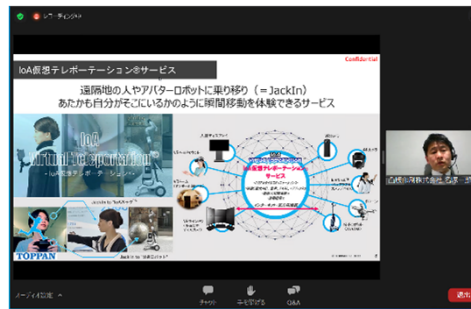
ミーティング

IoA仮想テレポーテーション®サービス

Confidential

遠隔地の人やアバターロボットに乗り移り（＝JackIn）
あたかも自分がそこにいるかのように瞬間移動を体験できるサービス

IoA
Virtual Teleportation

IoA仮想テレポーテーション

IoA仮想テレポーテーション
サービス

TOPPAN

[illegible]

オーディオ設定

チャット

手を挙げる

Q&A

退出